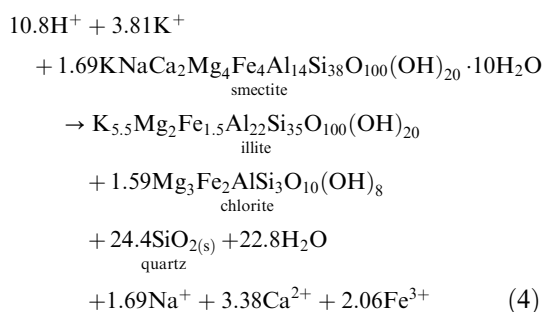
$10.8H^+ + 3.81K^+$
$+ 1.69\underset{\text{smectite}}{KNaCa_2Mg_4Fe_4Al_{14}Si_{38}O_{100}(OH)_{20}} \cdot 10H_2O$
$\rightarrow \underset{\text{illite}}{K_{5.5}Mg_2Fe_{1.5}Al_{22}Si_{35}O_{100}(OH)_{20}}$
$+ 1.59\underset{\text{chlorite}}{Mg_3Fe_2AlSi_3O_{10}(OH)_8}$
$+ 24.4\underset{\text{quartz}}{SiO_{2(s)}} + 22.8H_2O$
$+1.69Na^+ + 3.38Ca^{2+} + 2.06Fe^{3+}$ (4)